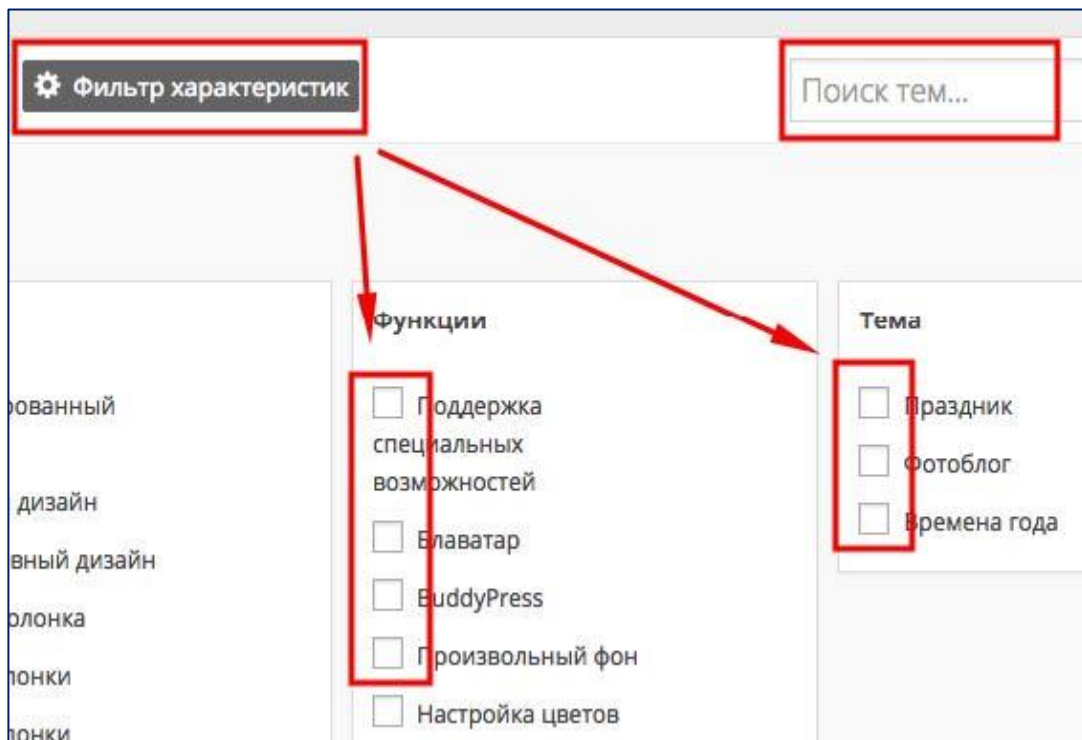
Фильтр характеристик

Поиск тем...

рованный

дизайн

вный дизайн

олонка

лонки

лонки

Функции

Поддержка специальных возможностей

Блаватар

BuddyPress

Произвольный фон

Настройка цветов

Тема

Праздник

Фотоблог

Времена года